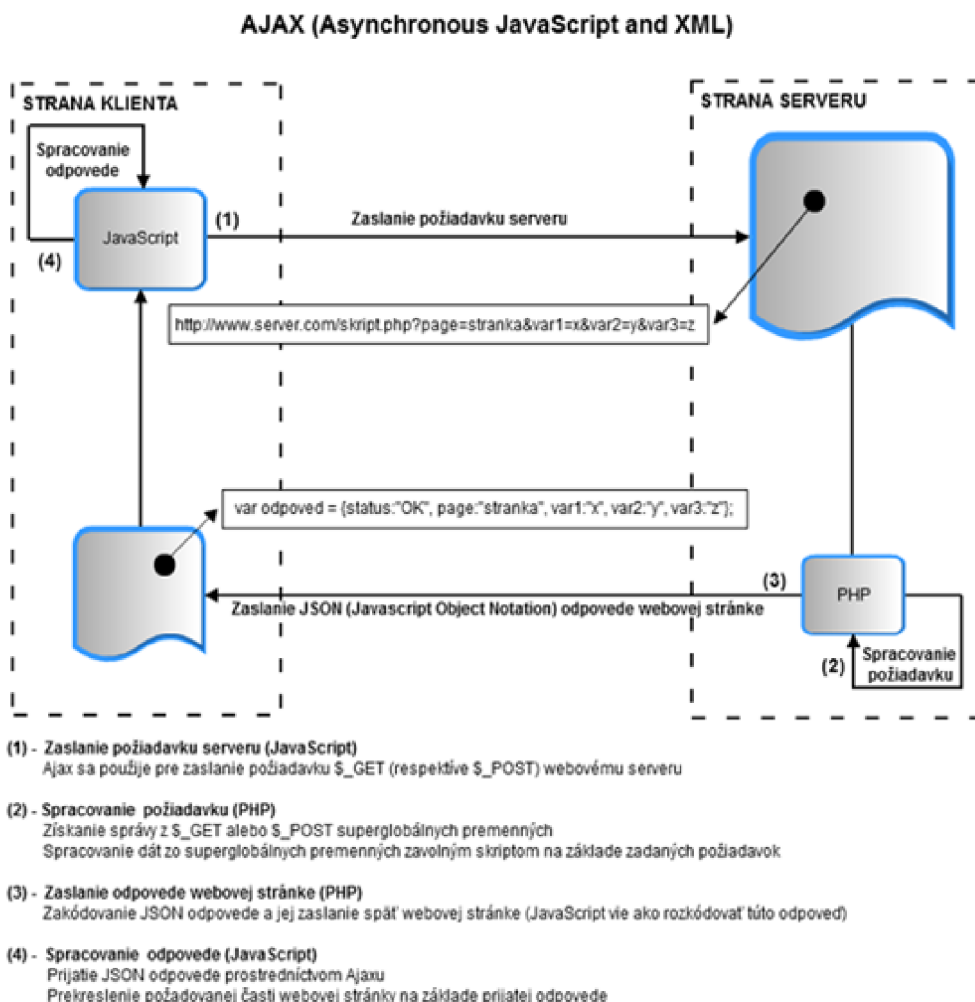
AJAX (Asynchronous JavaScript and XML)

STRANA KLIENTA

Spracovanie odpovede

JavaScript

(4)

(1)

Zaslanie požiadavku serveru

STRANA SERVERU

http://www.server.com/skript.php?page=stranka&var1=x&var2=y&var3=z

var odpoved = {status:"OK", page:"stranka", var1:"x", var2:"y", var3:"z"};

(3)

PHP

Zaslanie JSON (Javascript Object Notation) odpovede webovej stránke

(2)

Spracovanie požiadavku

(1) - Zaslanie požiadavku serveru (JavaScript)
Ajax sa použije pre zaslanie požiadavku $_GET (respektíve $_POST) webovému serveru

(2) - Spracovanie požiadavku (PHP)
Získanie správy z $_GET alebo $_POST superglobálnych premenných
Spracovanie dát zo superglobálnych premenných zavolným skriptom na základe zadaných požiadavok

(3) - Zaslanie odpovede webovej stránke (PHP)
Zakódovanie JSON odpovede a jej zaslanie späť webovej stránke (JavaScript vie ako rozkódovať túto odpoveď)

(4) - Spracovanie odpovede (JavaScript)
Prijatie JSON odpovede prostredníctvom Ajaxu
Prekreslenie požadovanej časti webovej stránky na základe prijatej odpovede